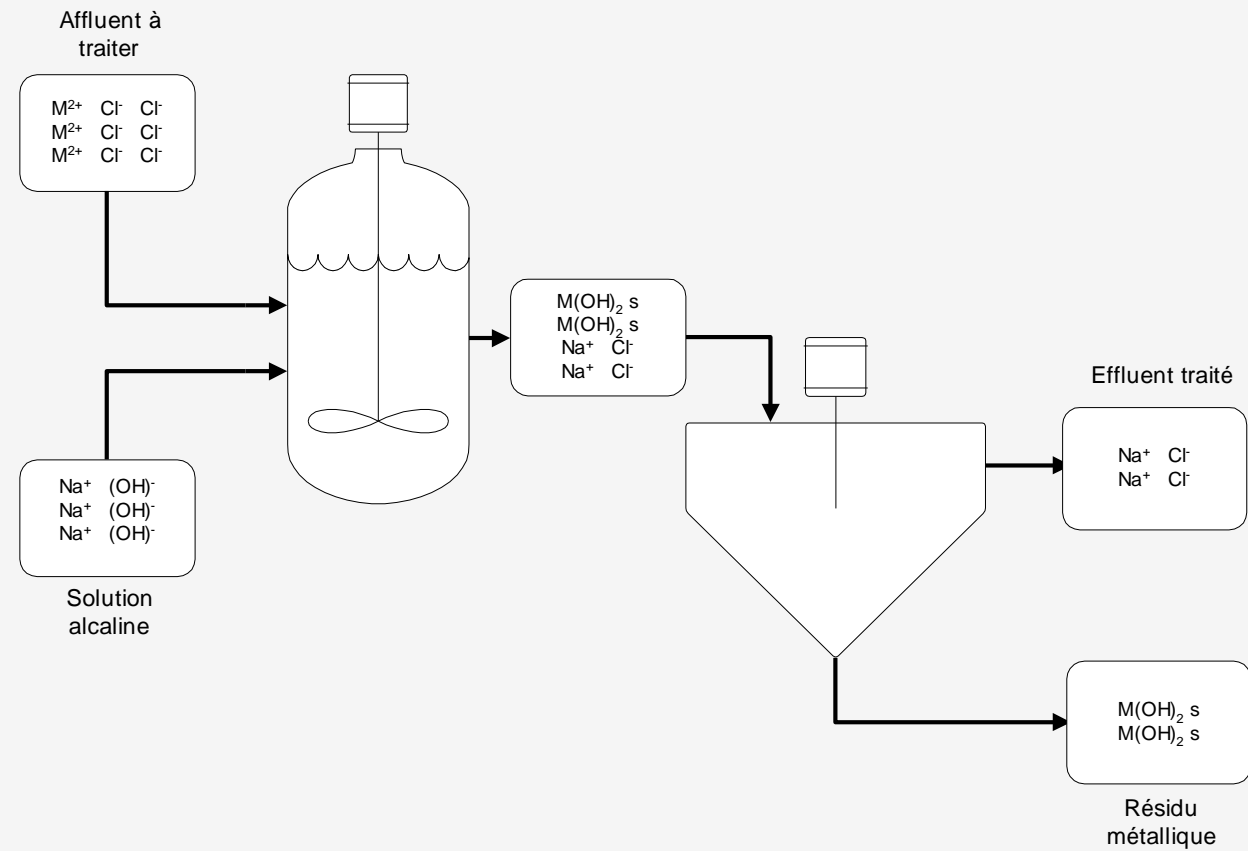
Affluent à traiter

$M^{2+}$ $Cl^-$ $Cl^-$
$M^{2+}$ $Cl^-$ $Cl^-$
$M^{2+}$ $Cl^-$ $Cl^-$

$Na^+$ $(OH)^-$
$Na^+$ $(OH)^-$
$Na^+$ $(OH)^-$

Solution alcaline

$M(OH)_2$ s
$M(OH)_2$ s
$Na^+$ $Cl^-$
$Na^+$ $Cl^-$

Effluent traité

$Na^+$ $Cl^-$
$Na^+$ $Cl^-$

$M(OH)_2$ s
$M(OH)_2$ s

Résidu métallique